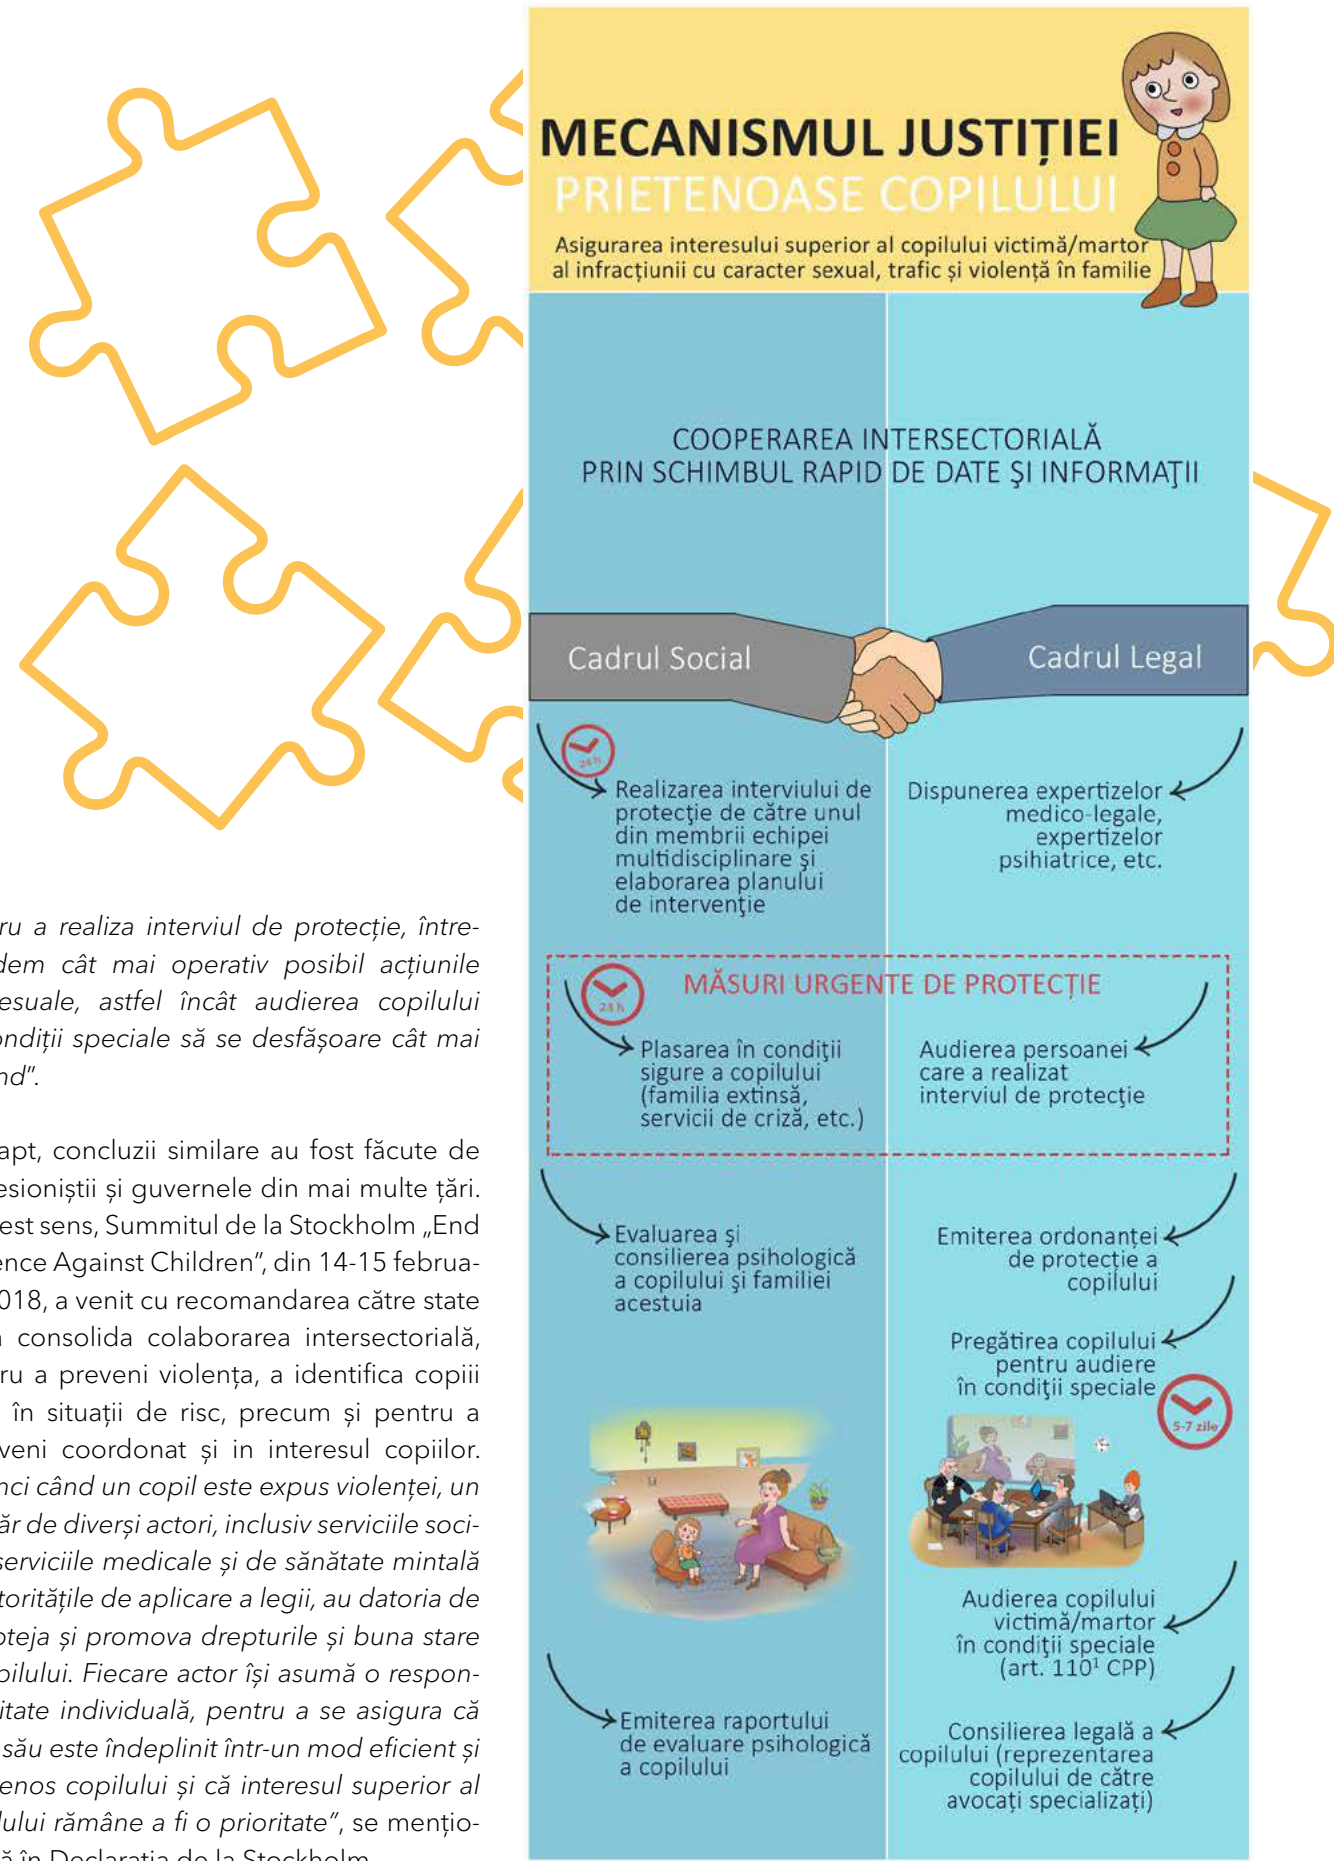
ru a realiza interviul de protecție, între-dem cât mai operativ posibil acțiunile esuale, astfel încât audierea copilului ndiții speciale să se desfășoare cât mai nd".

apt, concluzii similare au fost făcute de esioniștii și guvernele din mai multe țări. est sens, Summitul de la Stockholm „End ence Against Children", din 14-15 februa-018, a venit cu recomandarea către state consolida colaborarea intersectorială, ru a preveni violența, a identifica copiii în situații de risc, precum și pentru a veni coordonat și in interesul copiilor. nci când un copil este expus violenței, un ăr de diverși actori, inclusiv serviciile soci-serviciile medicale și de sănătate mintală toritățile de aplicare a legii, au datoria de oteja și promova drepturile și buna stare pilului. Fiecare actor își asumă o respon-itate individuală, pentru a se asigura că său este îndeplinit într-un mod eficient și enos copilului și că interesul superior al ului rămâne a fi o prioritate", se mențio-ă în Declarația de la Stockholm

MECANISMUL JUSTIȚIEI
PRIETENOASE COPILULUI
Asigurarea interesului superior al copilului victimă/martor al infracțiunii cu caracter sexual, trafic și violență în familie

COOPERAREA INTERSECTORIALĂ
PRIN SCHIMBUL RAPID DE DATE ŞI INFORMAŢII

Cadrul Social

Cadrul Legal

24 h
Realizarea interviului de protecţie de către unul din membrii echipei multidisciplinare şi elaborarea planului de intervenţie

Dispunerea expertizelor medico-legale, expertizelor psihiatrice, etc.

MĂSURI URGENTE DE PROTECȚIE

24 h
Plasarea în condiţii sigure a copilului (familia extinsă, servicii de criză, etc.)

Audierea persoanei care a realizat interviul de protecţie

Evaluarea şi consilierea psihologică a copilului şi familiei acestuia

Emiterea ordonanţei de protecţie a copilului

Pregătirea copilului pentru audiere în condiţii speciale

5-7 zile

Audierea copilului victimă/martor în condiţii speciale (art. 110$^1$ CPP)

Emiterea raportului de evaluare psihologică a copilului

Consilierea legală a copilului (reprezentarea copilului de către avocaţi specializaţi)